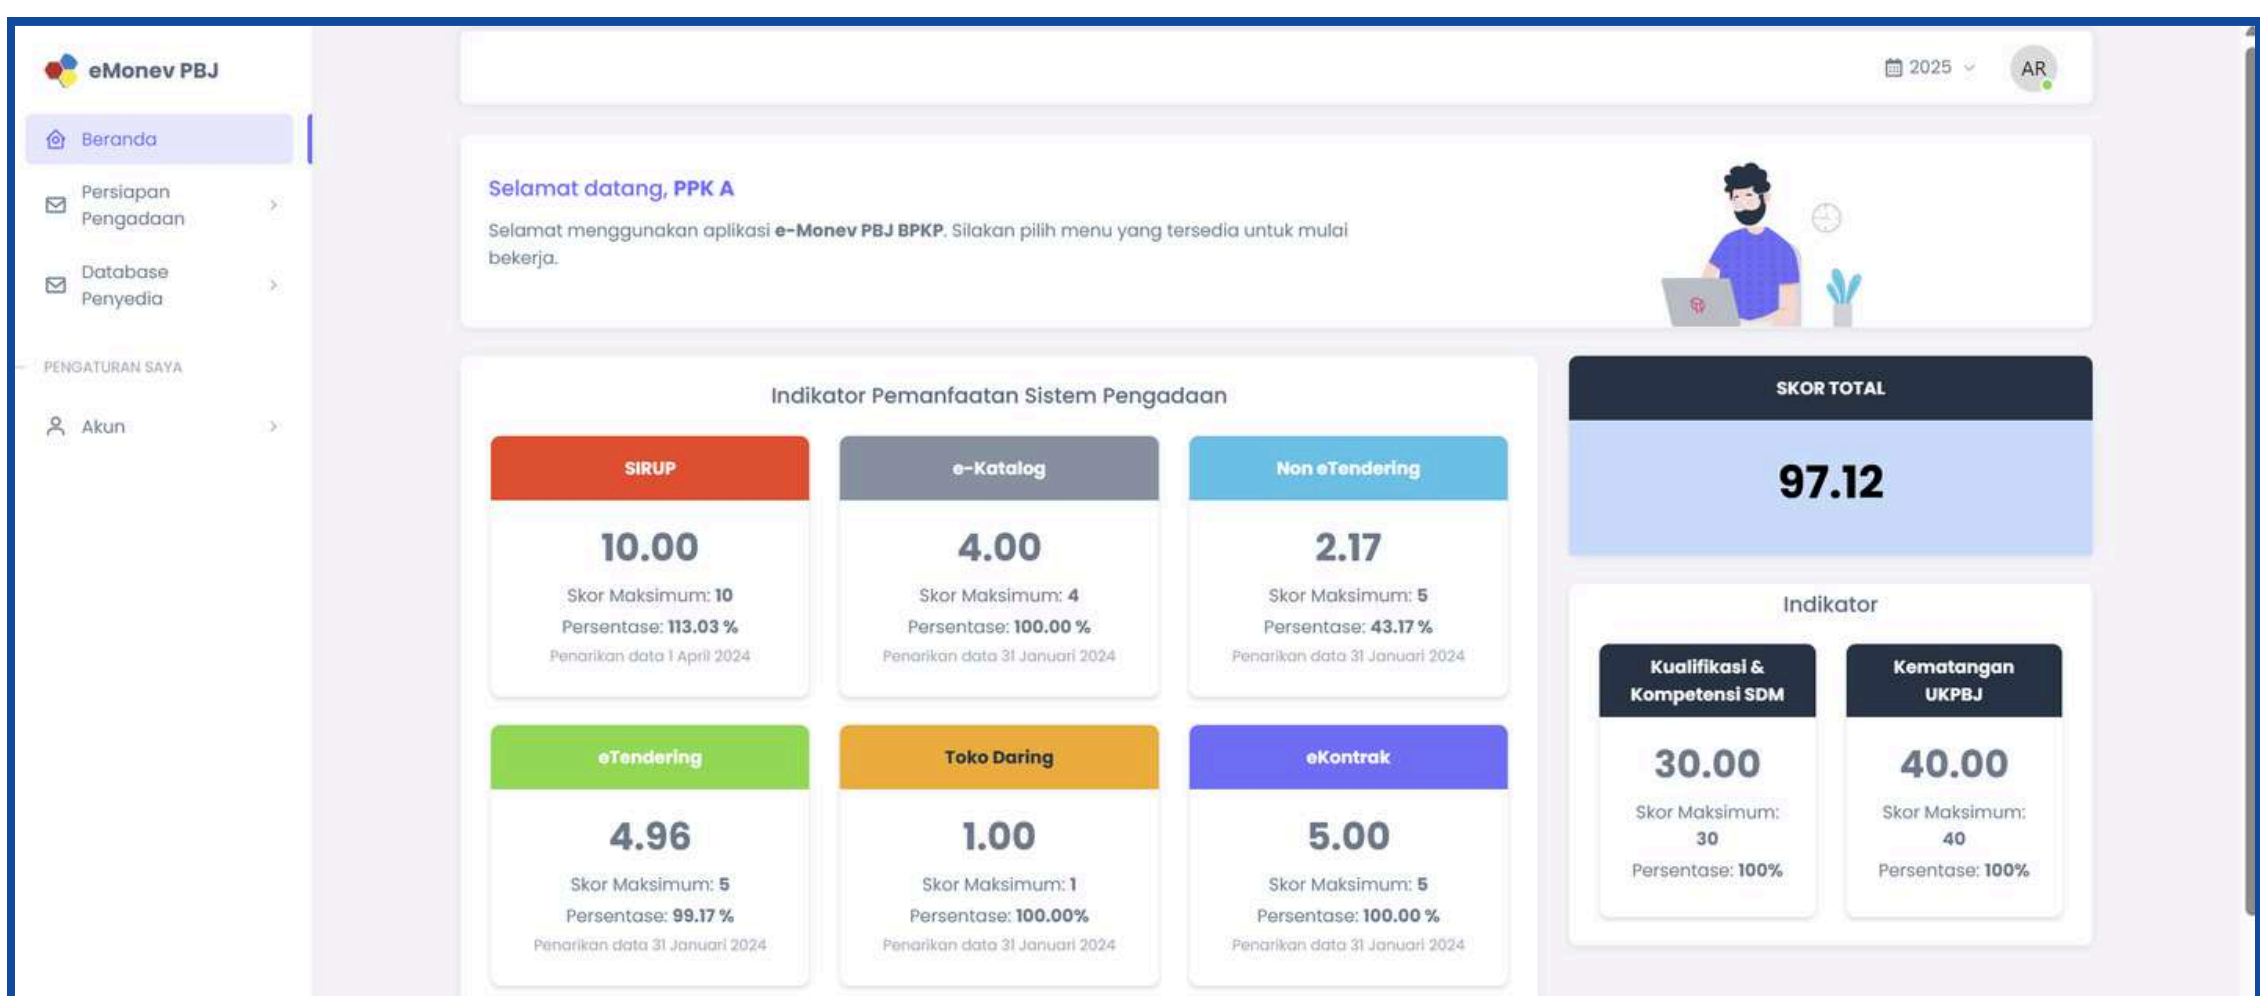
eMonev PBJ

Beranda

Persiapan Pengadaan

Database Penyedia

PENGATURAN SAYA

Akun

2025

AR

Selamat datang, PPK A

Selamat menggunakan aplikasi **e-Monev PBJ BPKP**. Silakan pilih menu yang tersedia untuk mulai bekerja.

Indikator Pemanfaatan Sistem Pengadaan

SIRUP

10.00

Skor Maksimum: 10

Persentase: 113.03 %

Penarikan data 1 April 2024

e-Katalog

4.00

Skor Maksimum: 4

Persentase: 100.00 %

Penarikan data 31 Januari 2024

Non eTendering

2.17

Skor Maksimum: 5

Persentase: 43.17 %

Penarikan data 31 Januari 2024

eTendering

4.96

Skor Maksimum: 5

Persentase: 99.17 %

Penarikan data 31 Januari 2024

Toko Daring

1.00

Skor Maksimum: 1

Persentase: 100.00%

Penarikan data 31 Januari 2024

eKontrak

5.00

Skor Maksimum: 5

Persentase: 100.00 %

Penarikan data 31 Januari 2024

SKOR TOTAL

97.12

Indikator

Kualifikasi & Kompetensi SDM

30.00

Skor Maksimum: 30

Persentase: 100%

Kematangan UKPBJ

40.00

Skor Maksimum: 40

Persentase: 100%